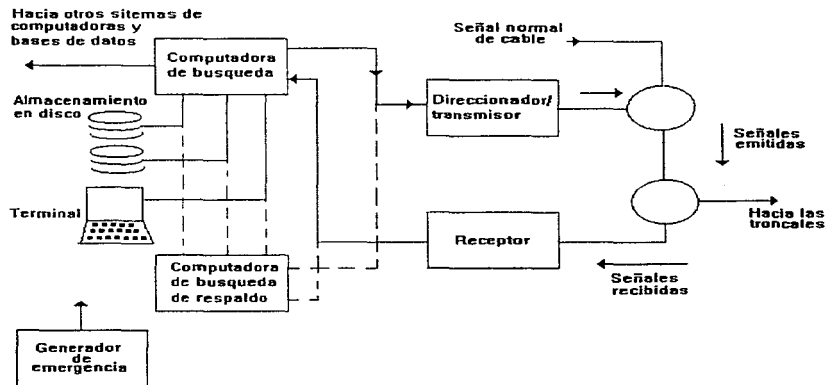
Hacia otros sitemas de computadoras y bases de datos

Computadora de busqueda

Almacenamiento en disco

Terminal

Computadora de busqueda de respaldo

Generador de emergencia

Señal normal de cable

Direccionador/ transmisor

Señales emitidas

Hacia las troncales

Receptor

Señales recibidas